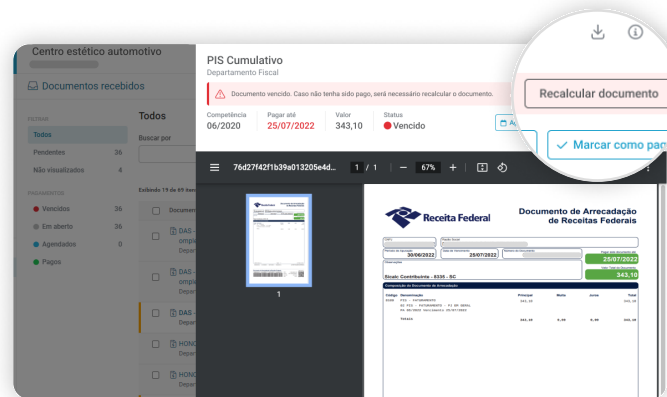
Centro estético automotivo

Documentos recebidos

FILTRAR
Todos
Pendentes 36
Não visualizados 36

PAGAMENTOS
Vencidos 36
Em aberto 36
Agendados 0
Pagos

Todos
Buscar por

Exibindo 19 de 89 itens
Documento
DAS - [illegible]
Depar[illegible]
DAS - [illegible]
Depar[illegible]
DAS - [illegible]
Depar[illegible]
HONO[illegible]
Depar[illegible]
HONO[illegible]
Depar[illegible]

PIS Cumulativo
Departamento Fiscal

Documento vencido. Caso não tenha sido pago, será necessário recalcular o documento.

Recalcular documento

Competência 06/2020
Pagar até 25/07/2022
Valor 343,10
Status Vencido

Marcar como pag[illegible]

76d27f42f1b39a013205e4d... 1 / 1 — 67% +

1

Receita Federal
Documento de Arrecadação de Receitas Federais

30/06/2022
25/07/2022
25/07/2022
343,10
Sicalc Contribuinte - 0335 - SC
Composição do Documento de Arrecadação
Código Denominação Principal Multa Juros Total
8109 PIS - FATURAMENTO 343,10 343,10
Totais 343,10 0,00 0,00 343,10